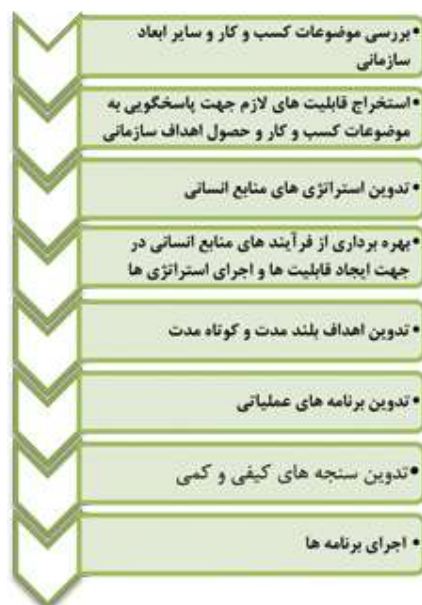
• بررسی موضوعات کسب و کار و سایر ابعاد سازمانی

• استخراج قابلیت های لازم جهت پاسخگویی به موضوعات کسب و کار و حصول اهداف سازمانی

• تدوین استراتژی های منابع انسانی

• بهره برداری از فرآیند های منابع انسانی در جهت ایجاد قابلیت ها و اجرای استراتژی ها

• تدوین اهداف بلند مدت و کوتاه مدت

• تدوین برنامه های عملیاتی

• تدوین سنجه های کیفی و کمی

• اجرای برنامه ها